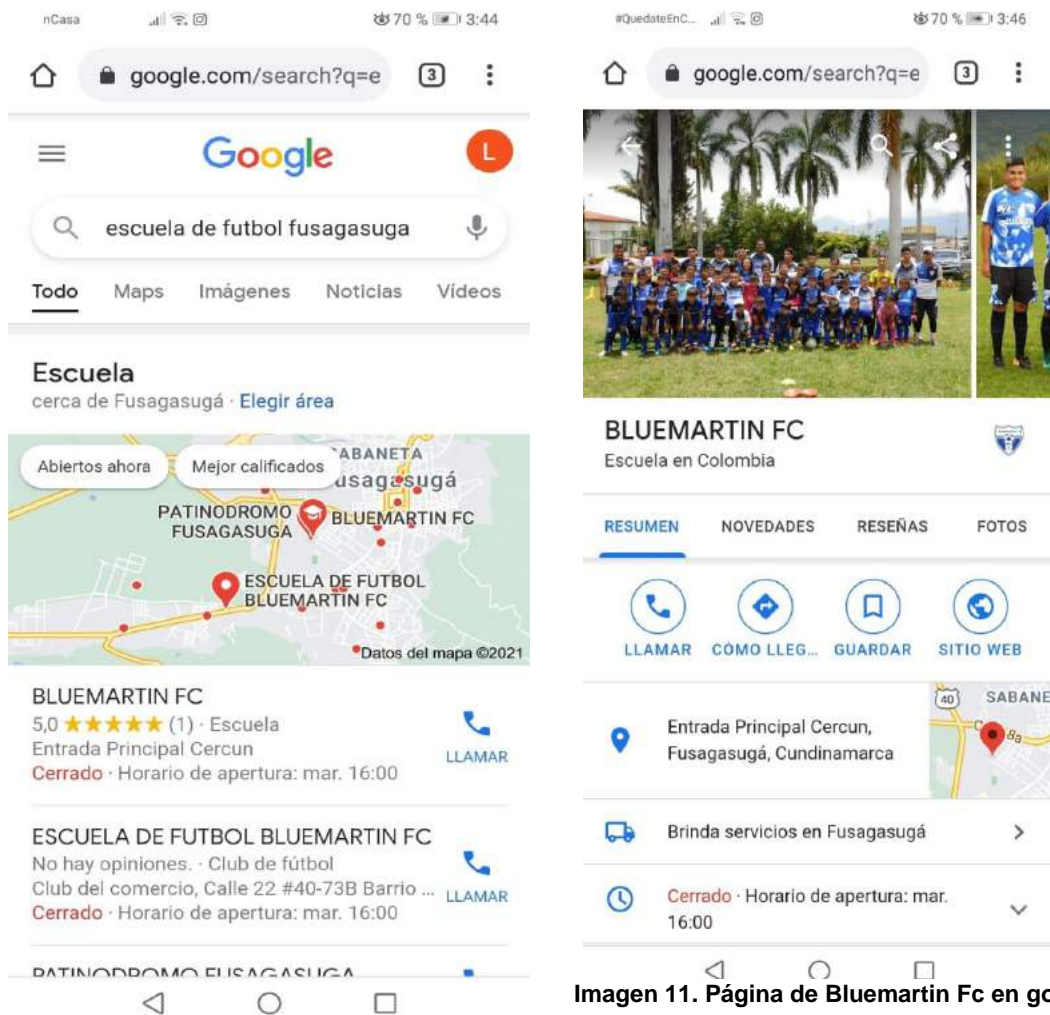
nCasa 70 % 3:44

google.com/search?q=e 3

Google L

escuela de futbol fusagasuga

Todo Maps Imágenes Noticias Videos

Escuela
cerca de Fusagasugá · Elegir área

Abiertos ahora Mejor calificados
SABANETA
Fusagasugá
PATINODROMO FUSAGASUGA
BLUEMARTIN FC
ESCUELA DE FUTBOL BLUEMARTIN FC
Datos del mapa ©2021

BLUEMARTIN FC
5,0 ★★★★★ (1) · Escuela
Entrada Principal Cercun
Cerrado · Horario de apertura: mar. 16:00
LLAMAR

ESCUELA DE FUTBOL BLUEMARTIN FC
No hay opiniones. · Club de fútbol
Club del comercio, Calle 22 #40-73B Barrio ...
Cerrado · Horario de apertura: mar. 16:00
LLAMAR

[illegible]

#QuedateEnC... 70 % 3:46

google.com/search?q=e 3

BLUEMARTIN FC
Escuela en Colombia

RESUMEN NOVEDADES RESEÑAS FOTOS

LLAMAR CÓMO LLEG... GUARDAR SITIO WEB

Entrada Principal Cercun, Fusagasugá, Cundinamarca
40 SABANE

Brinda servicios en Fusagasugá

Cerrado · Horario de apertura: mar. 16:00

Imagen 11. Página de Bluemartin Fc en go